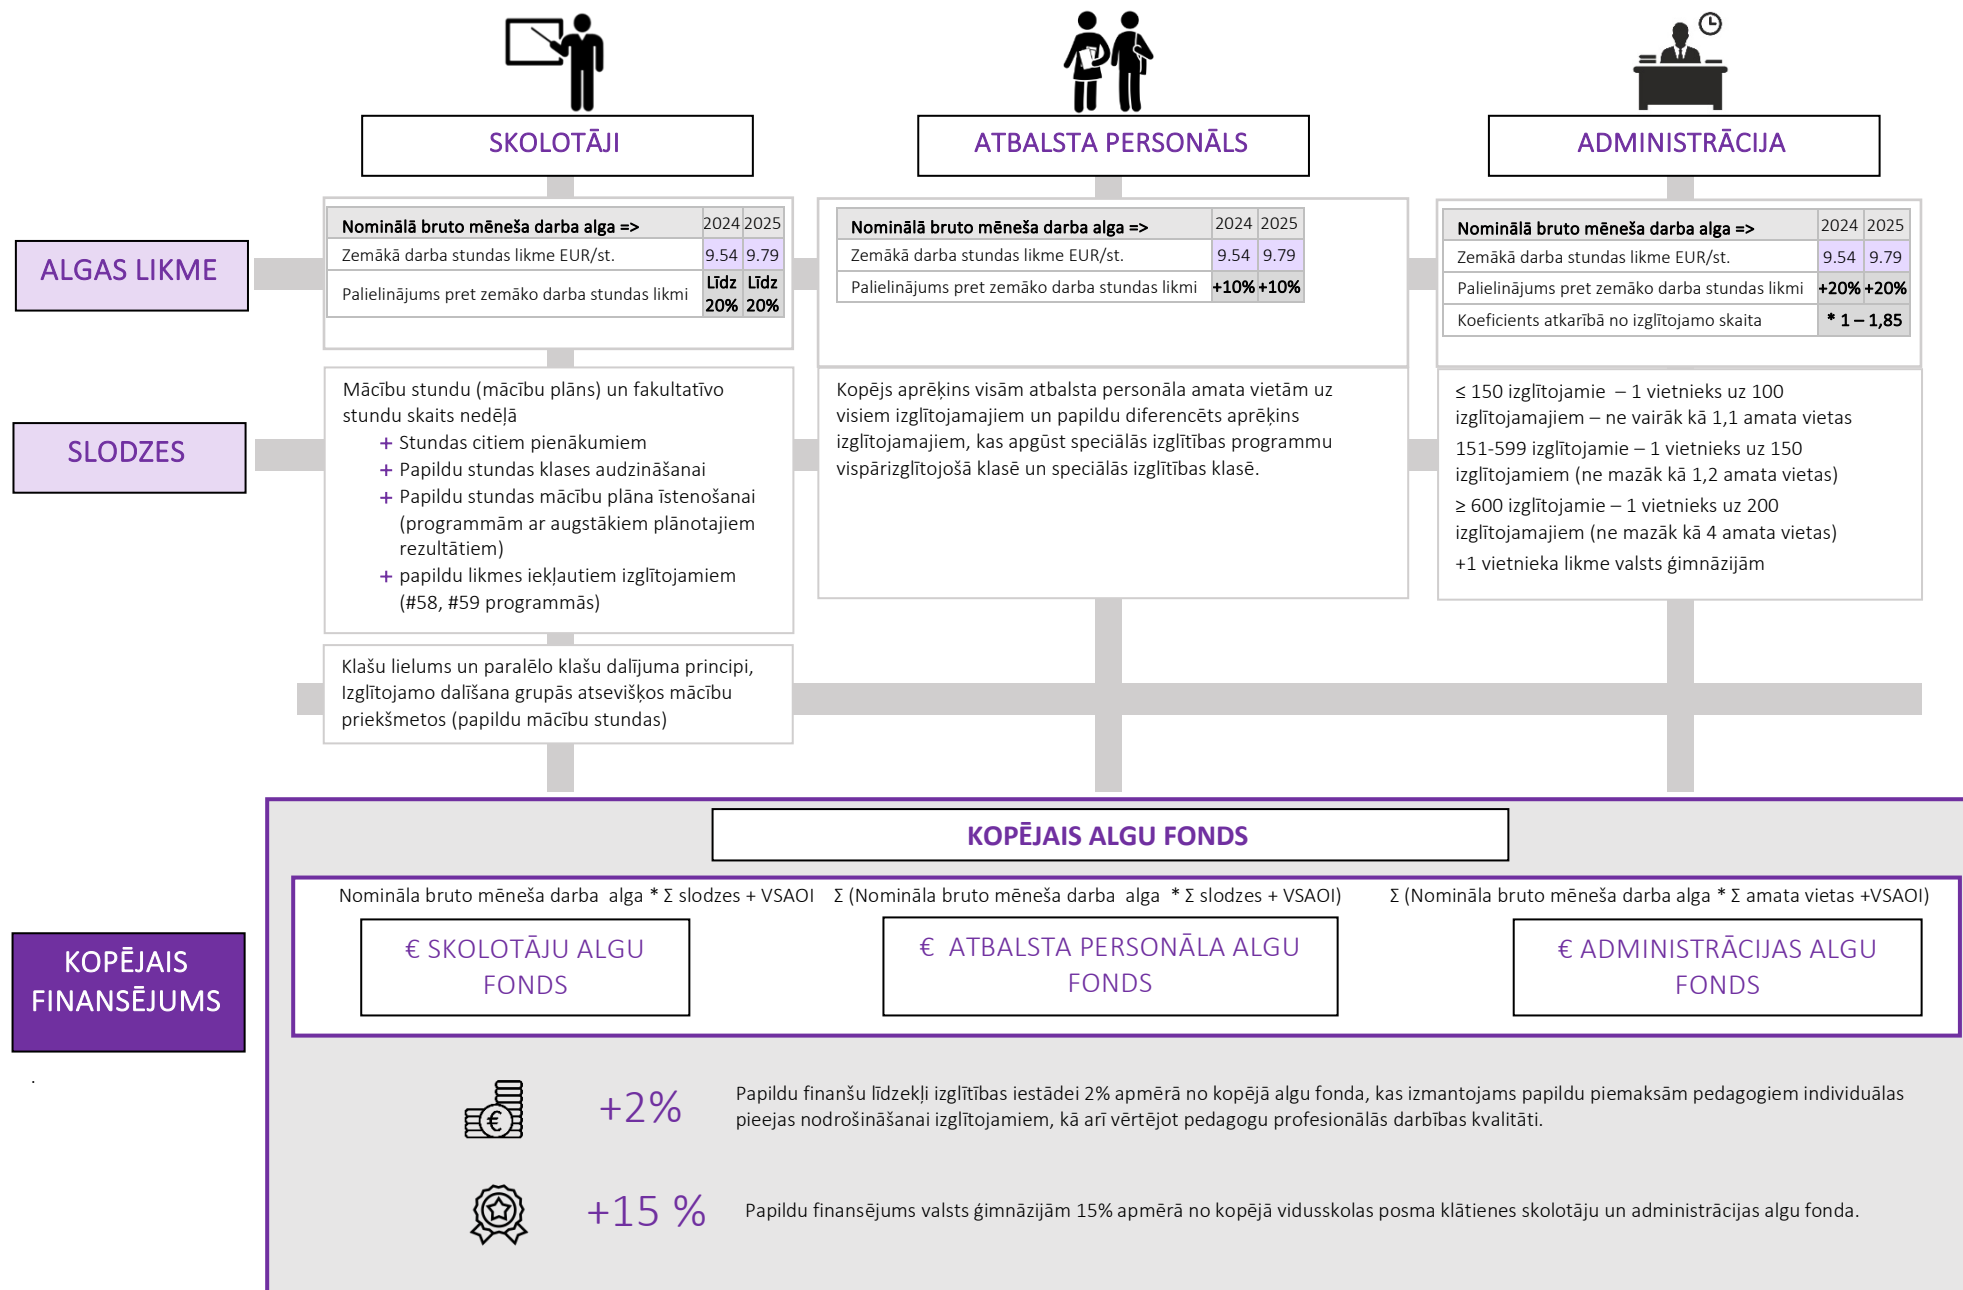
SKOLOTĀJI

ATBALSTA PERSONĀLS

ADMINISTRĀCIJA

ALGAS LIKME

| Nominālā bruto mēneša darba alga => | 2024 | 2025 |
|---|---|---|
| Zemākā darba stundas likme EUR/st. | 9.54 | 9.79 |
| Palielinājums pret zemāko darba stundas likmi | Līdz 20% | Līdz 20% |

| Nominālā bruto mēneša darba alga => | 2024 | 2025 |
|---|---|---|
| Zemākā darba stundas likme EUR/st. | 9.54 | 9.79 |
| Palielinājums pret zemāko darba stundas likmi | +10% | +10% |

| Nominālā bruto mēneša darba alga => | 2024 | 2025 |
|---|---|---|
| Zemākā darba stundas likme EUR/st. | 9.54 | 9.79 |
| Palielinājums pret zemāko darba stundas likmi | +20% | +20% |
| Koeficients atkarībā no izglītojamo skaita | * 1 – 1,85 | |

SLODZES

Mācību stundu (mācību plāns) un fakultatīvo stundu skaits nedēļā
+ Stundas citiem pienākumiem
+ Papildu stundas klases audzināšanai
+ Papildu stundas mācību plāna īstenošanai (programmām ar augstākiem plānotajiem rezultātiem)
+ papildu likmes iekļautiem izglītojamiem (#58, #59 programmās)

Kopējs aprēķins visām atbalsta personāla amata vietām uz visiem izglītojamajiem un papildu diferencēts aprēķins izglītojamajiem, kas apgūst speciālās izglītības programmu vispārizglītojošā klasē un speciālās izglītības klasē.

≤ 150 izglītojamie – 1 vietnieks uz 100 izglītojamajiem – ne vairāk kā 1,1 amata vietas
151-599 izglītojamie – 1 vietnieks uz 150 izglītojamiem (ne mazāk kā 1,2 amata vietas)
≥ 600 izglītojamie – 1 vietnieks uz 200 izglītojamajiem (ne mazāk kā 4 amata vietas)
+1 vietnieka likme valsts ģimnāzijām

Klašu lielums un paralēlo klašu dalījuma principi, Izglītojamo dalīšana grupās atsevišķos mācību priekšmetos (papildu mācību stundas)

KOPĒJAIS ALGU FONDS

KOPĒJAIS FINANSĒJUMS

Nomināla bruto mēneša darba alga * Σ slodzes + VSAOI
Σ (Nomināla bruto mēneša darba alga * Σ slodzes + VSAOI)
Σ (Nomināla bruto mēneša darba alga * Σ amata vietas +VSAOI)

€ SKOLOTĀJU ALGU FONDS

€ ATBALSTA PERSONĀLA ALGU FONDS

€ ADMINISTRĀCIJAS ALGU FONDS

+2%
Papildu finanšu līdzekļi izglītības iestādei 2% apmērā no kopējā algu fonda, kas izmantojams papildu piemaksām pedagogiem individuālas pieejas nodrošināšanai izglītojamiem, kā arī vērtējot pedagogu profesionālās darbības kvalitāti.

+15 %
Papildu finansējums valsts ģimnāzijām 15% apmērā no kopējā vidusskolas posma klātienes skolotāju un administrācijas algu fonda.